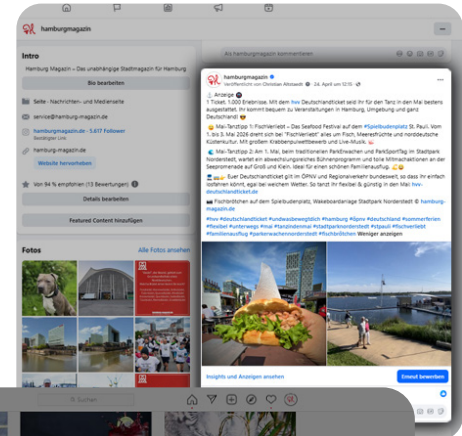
hamburgmagazin

Intro

Hamburg Magazin – Das unabhängige Stadtmagazin für Hamburg

Bio bearbeiten

Seite · Nachrichten- und Medienseite

service@hamburg-magazin.de

hamburgmagazin.de · 5.617 Follower
Bestätigter Link

hamburg-magazin.de

Website hervorheben

Von 94 % empfohlen (13 Bewertungen)

Details bearbeiten

Featured Content hinzufügen

Fotos

Alle Fotos ansehen

Als hamburgmagazin kommentieren

hamburgmagazin
Veröffentlicht von Christian Albrandt · 24. April um 12:15 ·

Anzeige
1 Ticket, 1.000 Erlebnisse. Mit dem hvv Deutschlandticket seid ihr für den Tanz in den Mai bestens ausgestattet. Ihr kommt bequem zu Veranstaltungen in Hamburg, Umgebung und ganz Deutschland!

Mai-Tanztipp 1: Fischfeerlebt – Das Seafood Festival auf dem #Spielbudenplatz St. Pauli. Vom 1. bis 3. Mai 2026 dreht sich bei "Fischfeerlebt" alles um Fisch, Meeresfrüchte und norddeutsche Küstenkultur. Mit großem Krabbenpulwettbewerb und Live-Musik.

Mai-Tanztipp 2: Am 1. Mai, beim traditionellen ParkErwachen und ParkSportTag im Stadtpark Norderstedt, wartet ein abwechslungsreiches Bühnenprogramm und tolle Mitmachaktionen an der Seepromenade auf Groß und Klein. Ideal für einen schönen Familienausflug.

Euer Deutschlandticket gilt im ÖPNV und Regionalverkehr bundesweit, so dass ihr einfach losfahren könnt, egal bei welchem Wetter. So tanzt ihr flexibel & günstig in den Mai! hvv-deutschlandticket.de

Fischbrötchen auf dem Spielbudenplatz, Wakeboardanlage Stadtpark Norderstedt © hamburg-magazin.de

#hvv #deutschlandticket #umdwaszbewegtdich #hamburg #öpnv #deutschland #sommerferien #flexibel #unterwegs #mai #tanzindenmai #stadtparknorderstedt #stpauli #fischverliebt #familienausflug #parkerwachennorderstedt #fischbrötchen Weniger anzeigen

Insights und Anzeigen ansehen

Erneut bewerben

Suchen